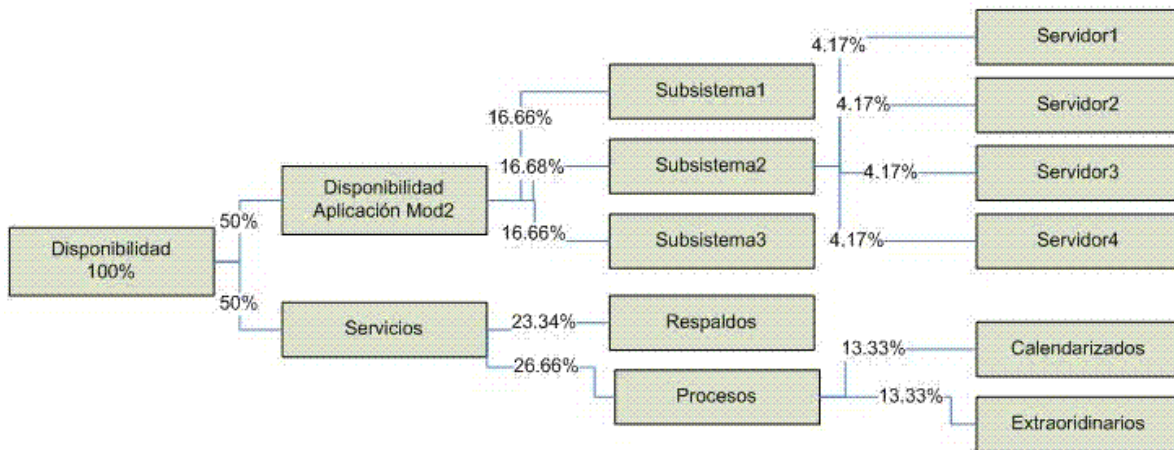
Disponibilidad 100%

50%

Disponibilidad Aplicación Mod2

50%

Servicios

16.66%

Subsistema1

16.68%

Subsistema2

16.66%

Subsistema3

4.17%

Servidor1

4.17%

Servidor2

4.17%

Servidor3

4.17%

Servidor4

23.34%

Respaldos

26.66%

Procesos

13.33%

Calendarizados

13.33%

Extraoridinarios